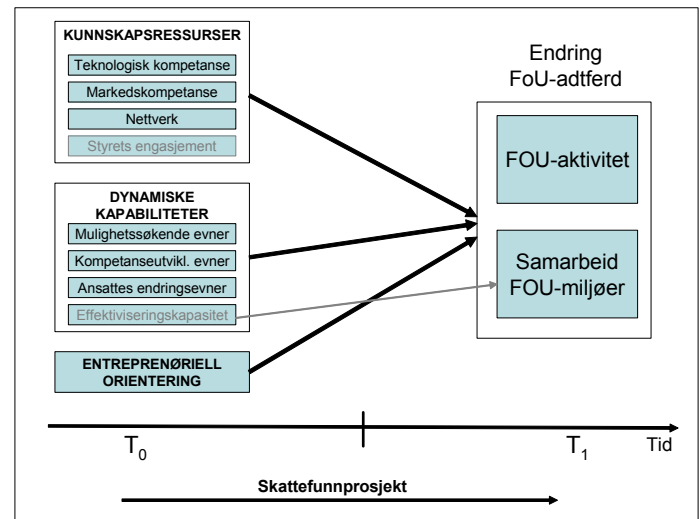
KUNNSKAPSRESSURSER

Teknologisk kompetanse

Markedskompetanse

Nettverk

Styrets engasjement

DYNAMISKE KAPABILITETER

Mulighetssøkende evner

Kompetanseutvikl. evner

Ansattes endringsevner

Effektiviseringskapasitet

ENTREPRENØRIELL ORIENTERING

Endring FoU-adtferd

FOU-aktivitet

Samarbeid FOU-miljøer

$T_0$

$T_1$

Tid

Skattefunnprosjekt